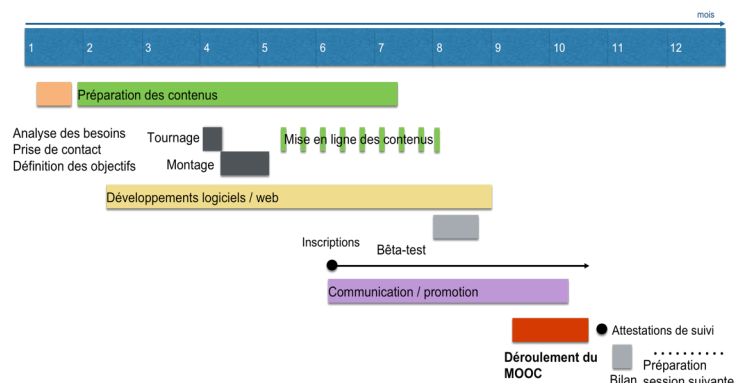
mois

1 2 3 4 5 6 7 8 9 10 11 12

Préparation des contenus

Analyse des besoins
Prise de contact
Définition des objectifs

Tournage

Montage

Mise en ligne des contenus

Développements logiciels / web

Inscriptions

Bêta-test

Communication / promotion

Attestations de suivi

Déroulement du MOOC

Bilan

Préparation session suivante